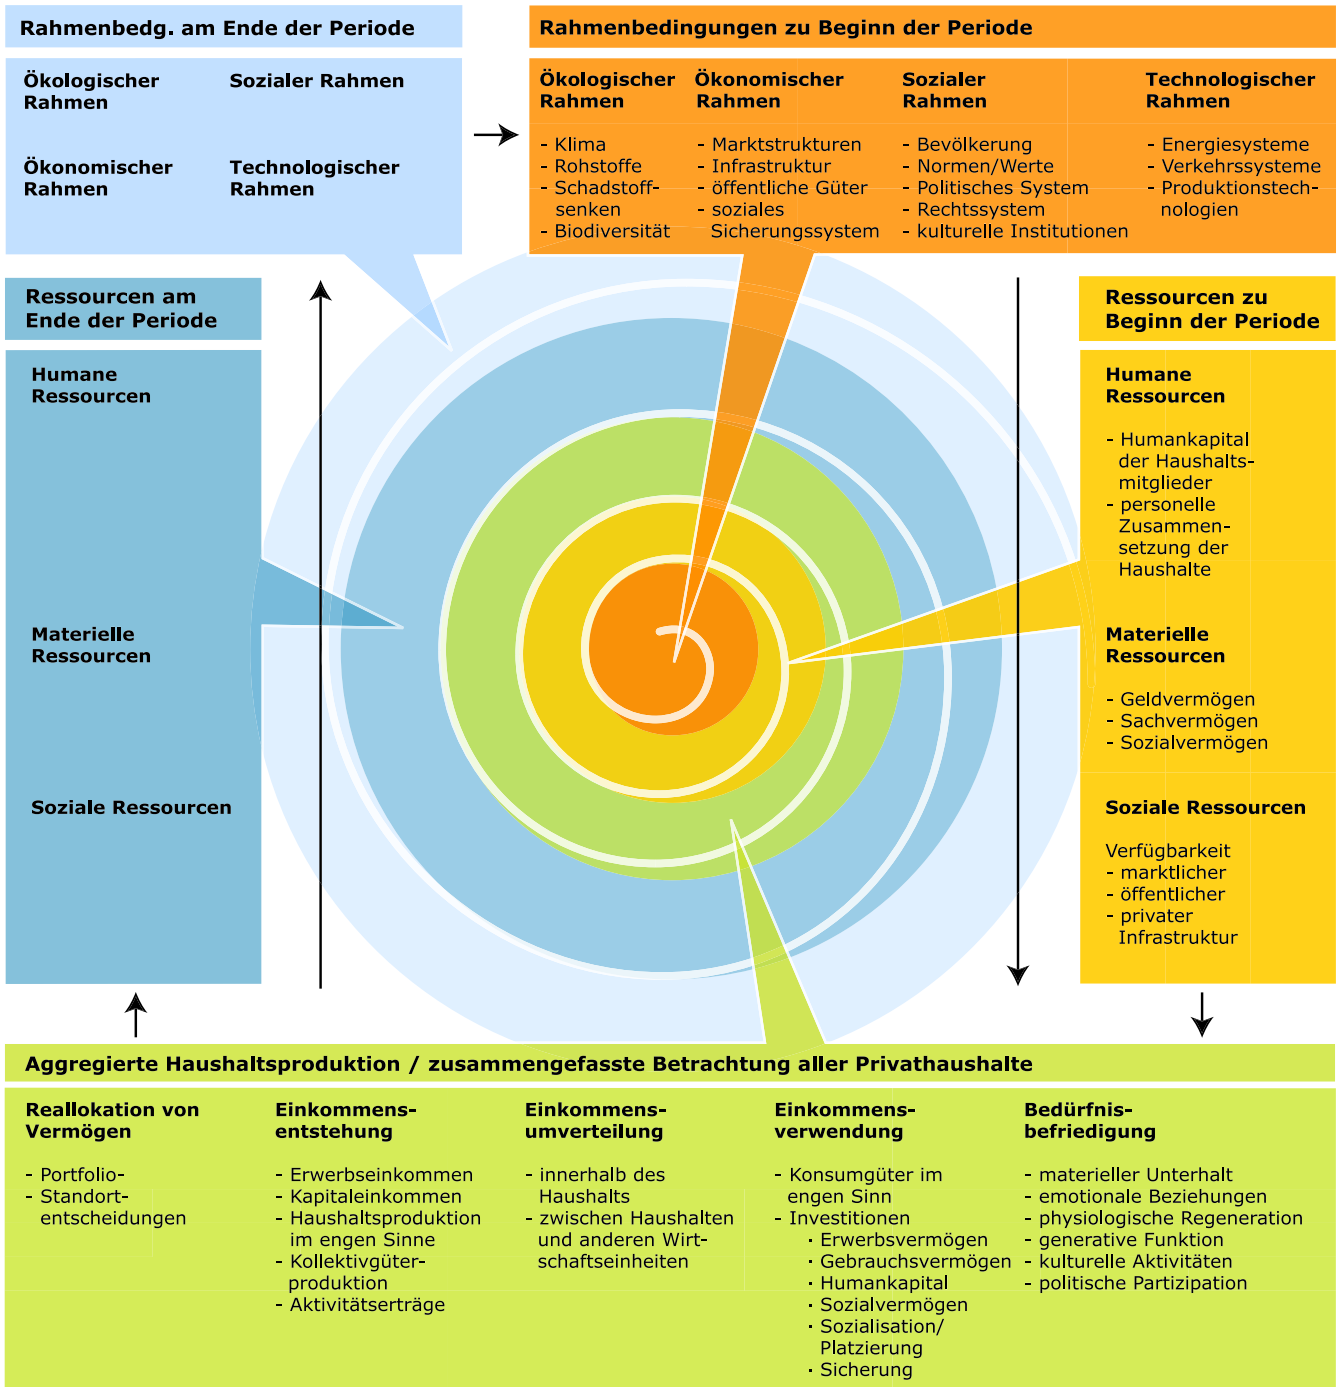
Rahmenbedg. am Ende der Periode

Ökologischer Rahmen

Sozialer Rahmen

Ökonomischer Rahmen

Technologischer Rahmen

Rahmenbedingungen zu Beginn der Periode

Ökologischer Rahmen

- Klima
- Rohstoffe
- Schadstoffsenken
- Biodiversität

Ökonomischer Rahmen

- Marktstrukturen
- Infrastruktur
- öffentliche Güter
- soziales Sicherungssystem

Sozialer Rahmen

- Bevölkerung
- Normen/Werte
- Politisches System
- Rechtssystem
- kulturelle Institutionen

Technologischer Rahmen

- Energiesysteme
- Verkehrssysteme
- Produktionstechnologien

Ressourcen am Ende der Periode

Humane Ressourcen

Materielle Ressourcen

Soziale Ressourcen

Ressourcen zu Beginn der Periode

Humane Ressourcen

- Humankapital der Haushaltsmitglieder
- personelle Zusammensetzung der Haushalte

Materielle Ressourcen

- Geldvermögen
- Sachvermögen
- Sozialvermögen

Soziale Ressourcen

Verfügbarkeit
- marktlicher
- öffentlicher
- privater Infrastruktur

Aggregierte Haushaltsproduktion / zusammengefasste Betrachtung aller Privathaushalte

Reallokation von Vermögen

- Portfolio-
- Standortentscheidungen

Einkommensentstehung

- Erwerbseinkommen
- Kapitaleinkommen
- Haushaltsproduktion im engen Sinne
- Kollektivgüterproduktion
- Aktivitätserträge

Einkommensumverteilung

- innerhalb des Haushalts
- zwischen Haushalten und anderen Wirtschaftseinheiten

Einkommensverwendung

- Konsumgüter im engen Sinn
- Investitionen
· Erwerbsvermögen
· Gebrauchsvermögen
· Humankapital
· Sozialvermögen
· Sozialisation/ Platzierung
· Sicherung

Bedürfnisbefriedigung

- materieller Unterhalt
- emotionale Beziehungen
- physiologische Regeneration
- generative Funktion
- kulturelle Aktivitäten
- politische Partizipation